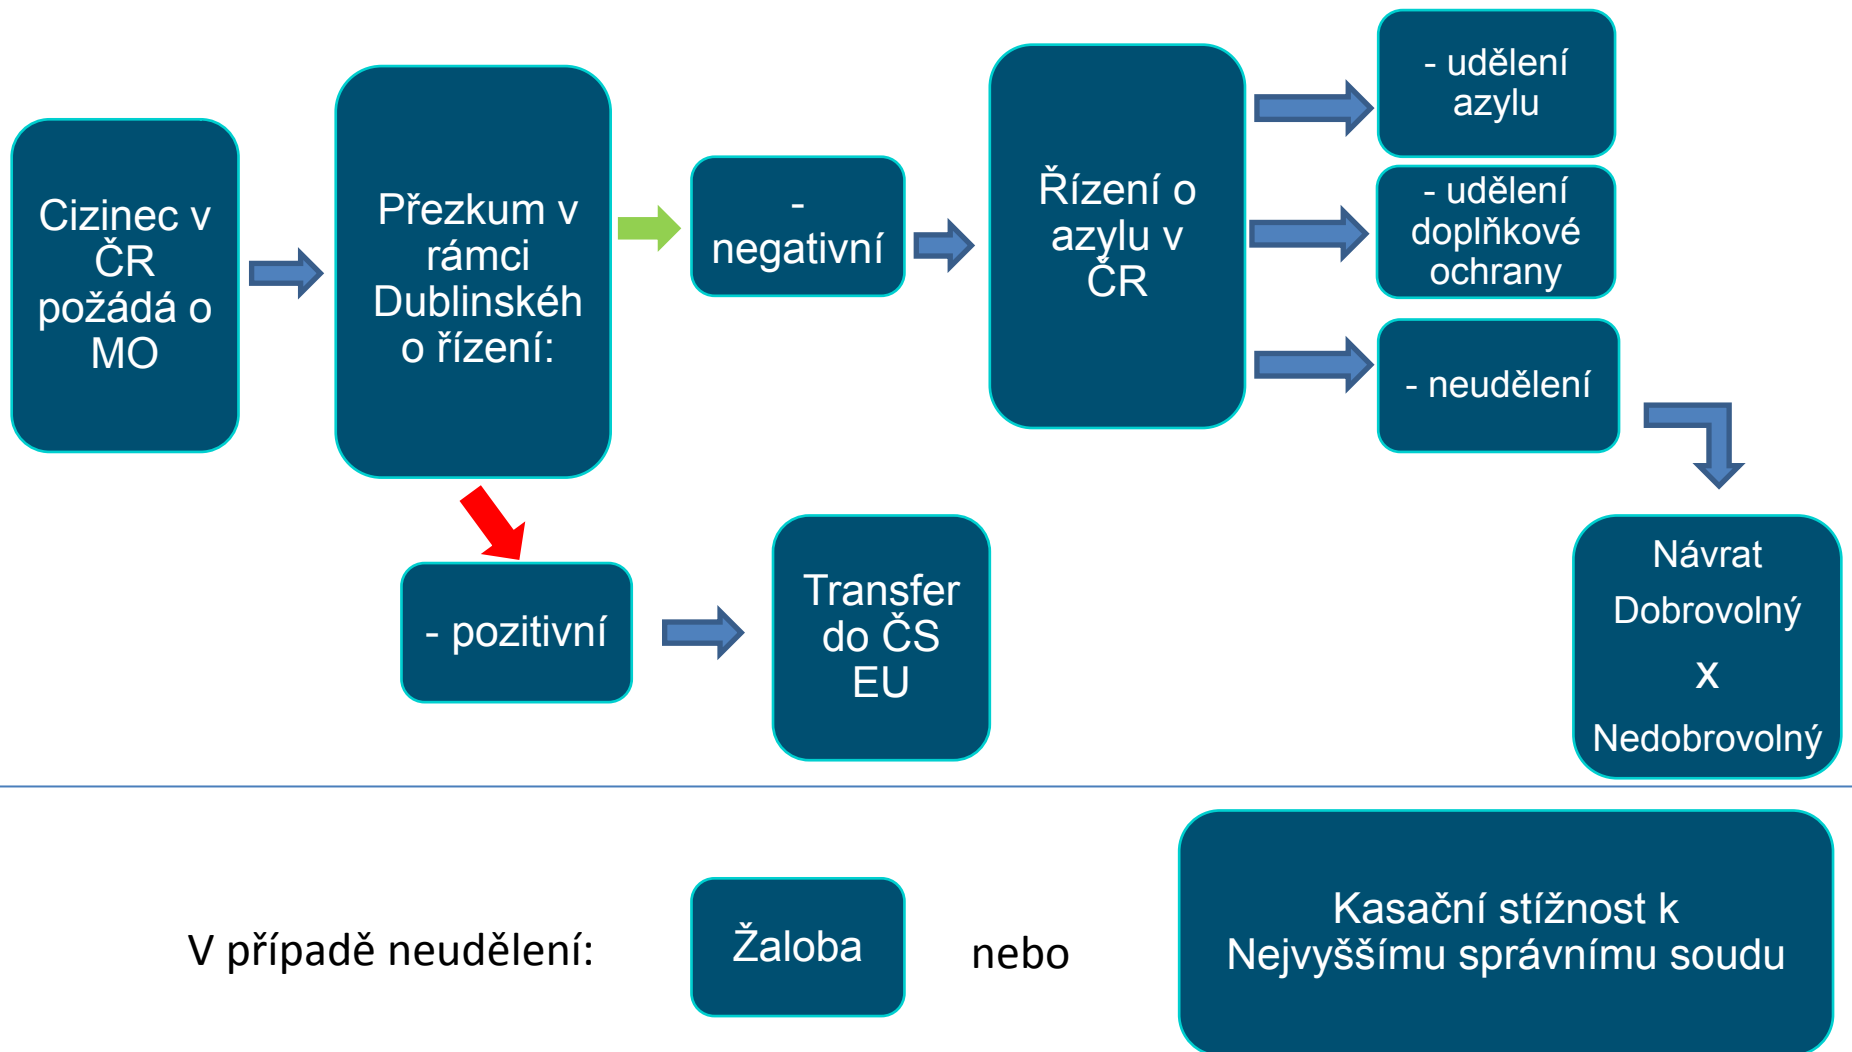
Cizinec v ČR požádá o MO

Přezkum v rámci Dublinskéh o řízení:

- negativní

Řízení o azylu v ČR

- udělení azylu

- udělení doplňkové ochrany

- neudělení

- pozitivní

Transfer do ČS EU

Návrat
Dobrovolný
x
Nedobrovolný

V případě neudělení:

Žaloba

nebo

Kasační stížnost k Nejvyššímu správnímu soudu